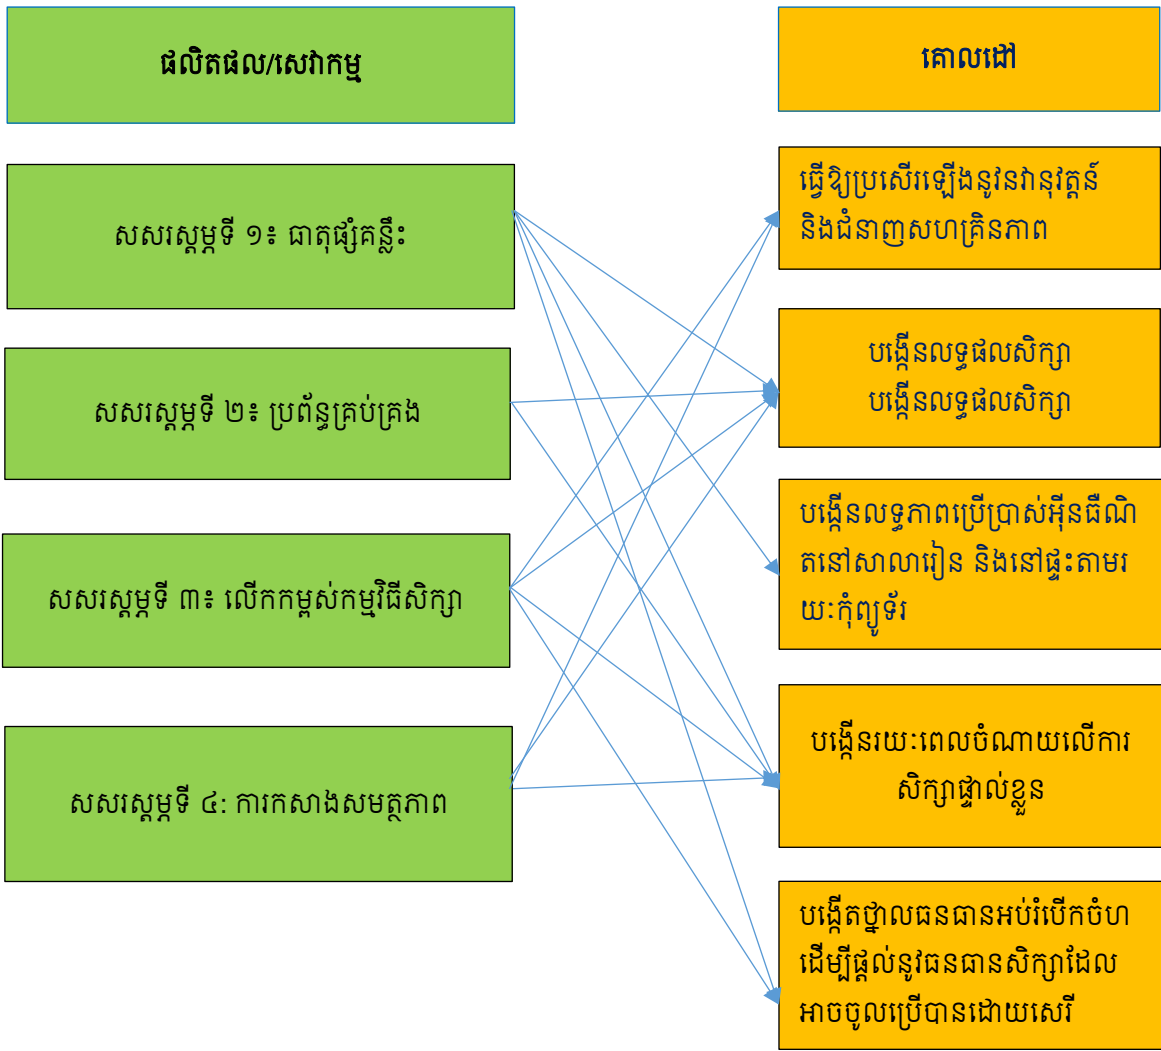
ផលិតផល/សេវាកម្ម

គោលដៅ

សសរស្តម្ភទី ១៖ ជាតុផ្សំគន្លឹះ

សសរស្តម្ភទី ២៖ ប្រព័ន្ធគ្រប់គ្រង

សសរស្តម្ភទី ៣៖ លើកកម្ពស់កម្មវិធីសិក្សា

សសរស្តម្ភទី ៤: ការកសាងសមត្ថភាព

ធ្វើឱ្យប្រសើរឡើងនូវនវានុវត្តន៍ និងជំនាញសហគ្រិនភាព

បង្កើនលទ្ធផលសិក្សា បង្កើនលទ្ធផលសិក្សា

បង្កើនលទ្ធភាពប្រើប្រាស់អ៊ីនធឺណិតនៅសាលារៀន និងនៅផ្ទះតាមរយៈកុំព្យូទ័រ

បង្កើនរយៈពេលចំណាយលើការសិក្សាផ្ទាល់ខ្លួន

បង្កើតថ្នាលធនធានអប់រំបើកចំហដើម្បីផ្តល់នូវធនធានសិក្សាដែលអាចចូលប្រើបានដោយសេរី